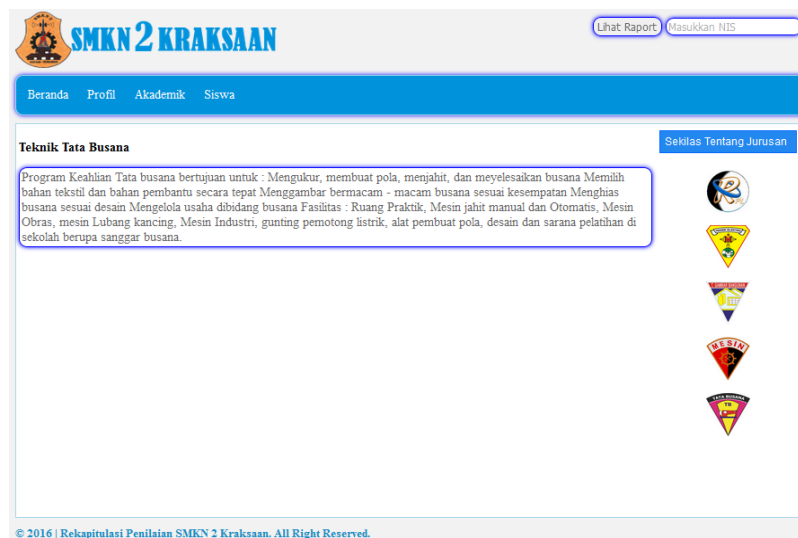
SMKN 2 KRAKSAAN

Lihat Raport Masukkan NIS

Beranda Profil Akademik Siswa

Teknik Tata Busana

Program Keahlian Tata busana bertujuan untuk : Mengukur, membuat pola, menjahit, dan meyelesaikan busana Memilih bahan tekstil dan bahan pembantu secara tepat Menggambar bermacam - macam busana sesuai kesempatan Menghias busana sesuai desain Mengelola usaha dibidang busana Fasilitas : Ruang Praktik, Mesin jahit manual dan Otomatis, Mesin Obras, mesin Lubang kancing, Mesin Industri, gunting pemotong listrik, alat pembuat pola, desain dan sarana pelatihan di sekolah berupa sanggar busana.

Sekilas Tentang Jurusan

MESIN

TATA BUSANA

© 2016 | Rekapitulasi Penilaian SMKN 2 Kraksaan. All Right Reserved.